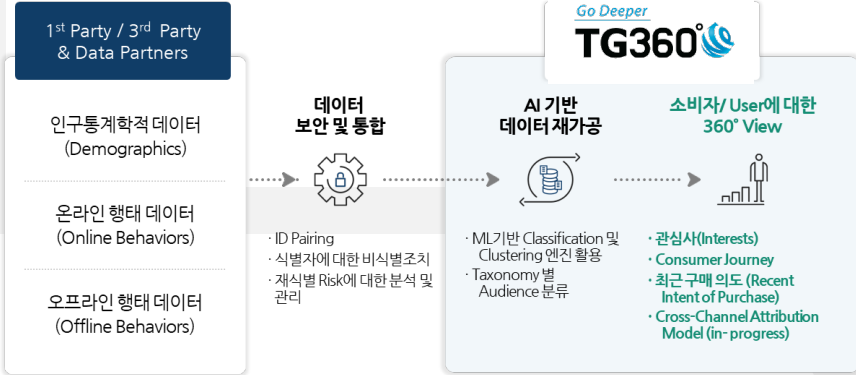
1st Party / 3rd Party & Data Partners

인구통계학적 데이터 (Demographics)

온라인 행태 데이터 (Online Behaviors)

오프라인 행태 데이터 (Offline Behaviors)

데이터 보안 및 통합

· ID Pairing
· 식별자에 대한 비식별조치
· 재식별 Risk에 대한 분석 및 관리

Go Deeper
TG360°

AI 기반 데이터 재가공

· ML기반 Classification 및 Clustering 엔진 활용
· Taxonomy 별 Audience 분류

소비자/ User에 대한 360° View

· 관심사(Interests)
· Consumer Journey
· 최근 구매 의도 (Recent Intent of Purchase)
· Cross-Channel Attribution Model (in- progress)